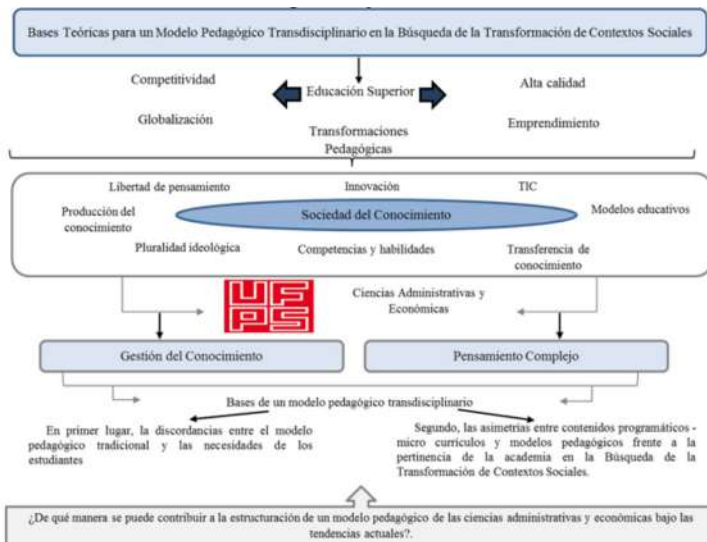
Bases Teóricas para un Modelo Pedagógico Transdisciplinario en la Búsqueda de la Transformación de Contextos Sociales

Competitividad

Educación Superior

Alta calidad

Globalización

Transformaciones Pedagógicas

Emprendimiento

Libertad de pensamiento

Innovación

TIC

Producción del conocimiento

Sociedad del Conocimiento

Modelos educativos

Pluralidad ideológica

Competencias y habilidades

Transferencia de conocimiento

UFPS

Ciencias Administrativas y Económicas

Gestión del Conocimiento

Pensamiento Complejo

Bases de un modelo pedagógico transdisciplinario

En primer lugar, la discordancias entre el modelo pedagógico tradicional y las necesidades de los estudiantes

Segundo, las asimetrias entre contenidos programáticos - micro currículos y modelos pedagógicos frente a la pertinencia de la academia en la Búsqueda de la Transformación de Contextos Sociales.

¿De qué manera se puede contribuir a la estructuración de un modelo pedagógico de las ciencias administrativas y económicas bajo las tendencias actuales?.